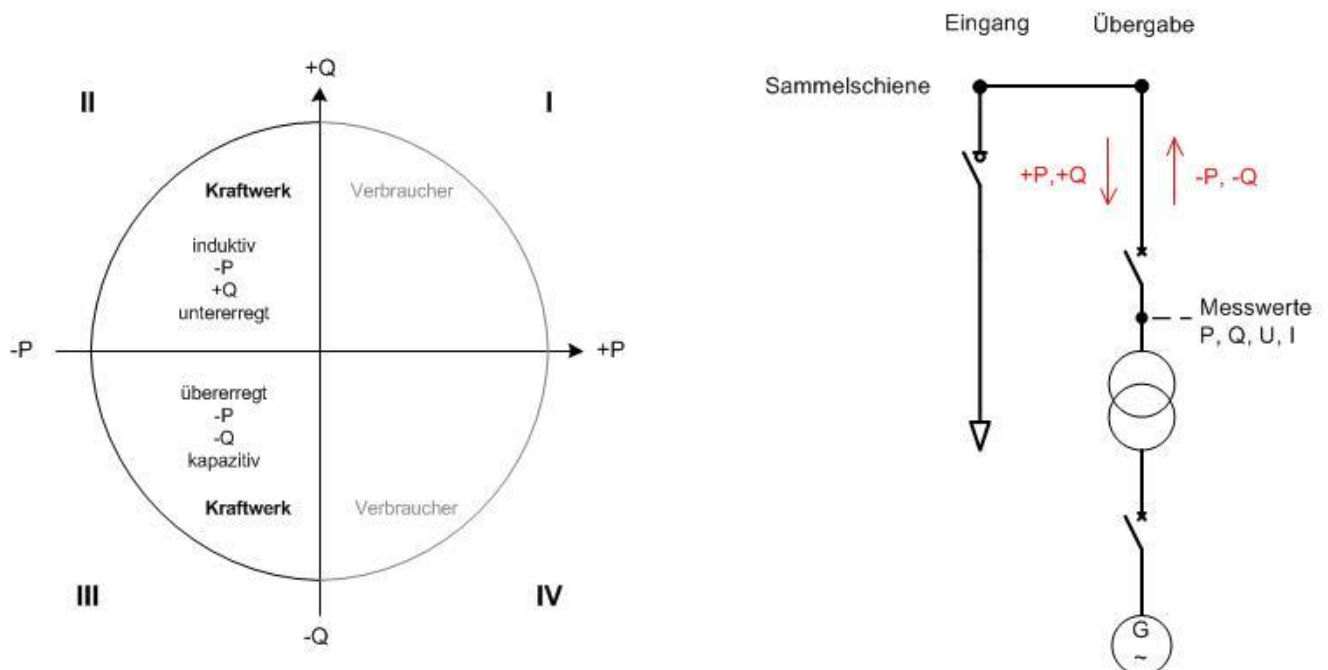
+Q

II

I

Kraftwerk

Verbraucher

induktiv
-P
+Q
untererregt

-P

+P

übererregt
-P
-Q
kapazitiv

Kraftwerk

Verbraucher

III

IV

-Q

Eingang

Übergabe

Sammelschiene

+P,+Q

-P, -Q

Messwerte
P, Q, U, I

G
~